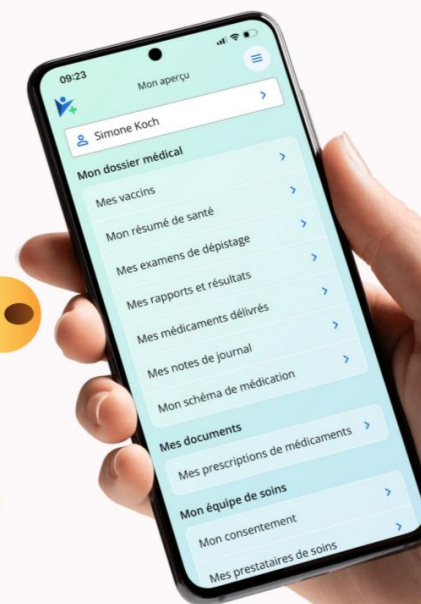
09:23

Mon aperçu

Simone Koch

Mon dossier médical

Mes vaccins

Mon résumé de santé

Mes examens de dépistage

Mes rapports et résultats

Mes médicaments délivrés

Mes notes de journal

Mon schéma de médication

Mes documents

Mes prescriptions de médicaments

Mon équipe de soins

Mon consentement

Mes prestataires de soins